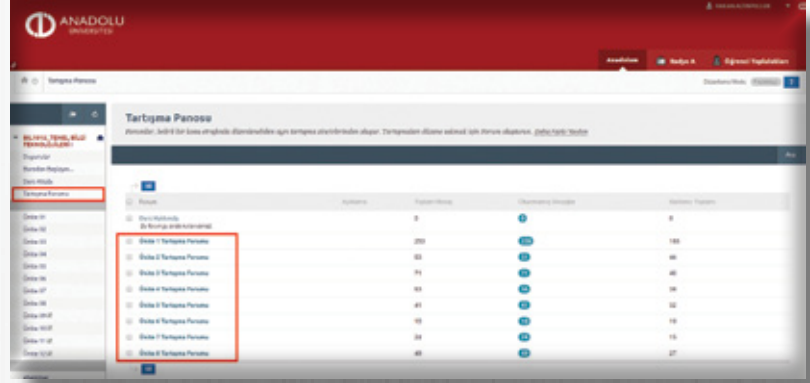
ANADOLU
ÜNİVERSİTESİ

Anadolum
Radyo A
Öğrenci Toplulukları

Tartışma Panosu

Düzenleme Modu:

BİL1012_TEMEL_BİLGİ TEKNOLOJİLERİ I
Duyurular
Dersten Haberler
Ders Kitabı
Tartışma Panosu

Ünite 01
Ünite 02
Ünite 03
Ünite 04
Ünite 05
Ünite 06
Ünite 07
Ünite 08
Ünite 09
Ünite 10
Ünite 11
Ünite 12

Tartışma Panosu

Konular, belirli bir konu etrafında düzenlenebilen ayrı tartışma alanlarından oluşur. Tartışmaları düzene sokmak için forum oluşturun. Daha Fazla Yardım

| Forum | Açıklama | Toplam Mesaj | Okunmamış Mesajlar | Katılımcı Toplamı |
|---|---|---|---|---|
| Ders Hakkında Bu forumu ana konularınıza |  | 5 | 1 | 4 |
| Ünite 1 Tartışma Forumu |  | 250 | 250 | 185 |
| Ünite 2 Tartışma Forumu |  | 63 | 63 | 46 |
| Ünite 3 Tartışma Forumu |  | 71 | 71 | 45 |
| Ünite 4 Tartışma Forumu |  | 63 | 63 | 38 |
| Ünite 5 Tartışma Forumu |  | 41 | 41 | 32 |
| Ünite 6 Tartışma Forumu |  | 15 | 15 | 19 |
| Ünite 7 Tartışma Forumu |  | 34 | 34 | 15 |
| Ünite 8 Tartışma Forumu |  | 45 | 45 | 27 |